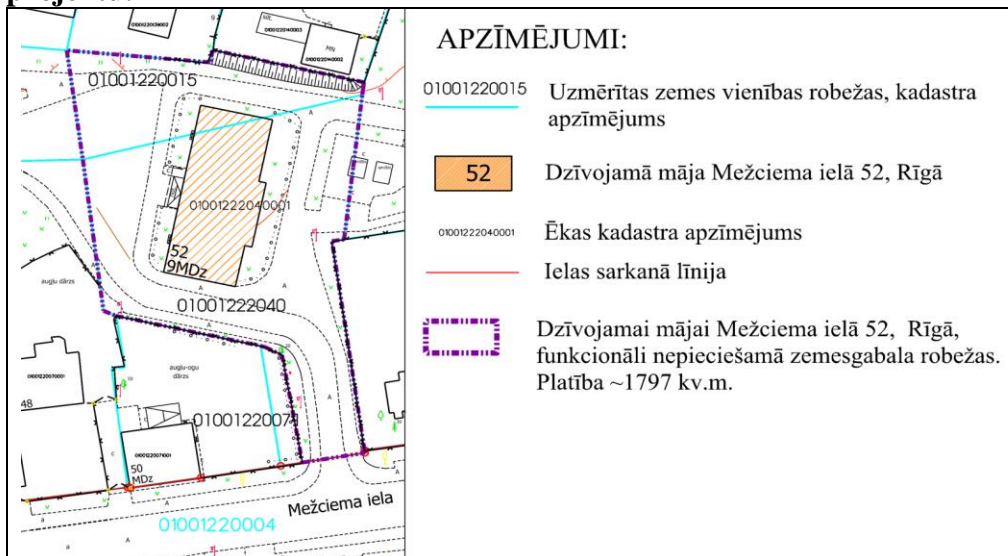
01001220015

01001222040001

52
9MDz

01001222040

01001220071

50
MDz

48

01001220004

Mežciema iela

augļu dārzs

augļu-ogu dārzs

APZĪMĒJUMI:

01001220015 Uzmērītas zemes vienības robežas, kadastra apzīmējums

52 Dzīvojamā māja Mežciema ielā 52, Rīgā

01001222040001 Ēkas kadastra apzīmējums

Ielas sarkanā līnija

Dzīvojamai mājai Mežciema ielā 52, Rīgā, funkcionāli nepieciešamā zemesgabala robežas. Platība ~1797 kv.m.